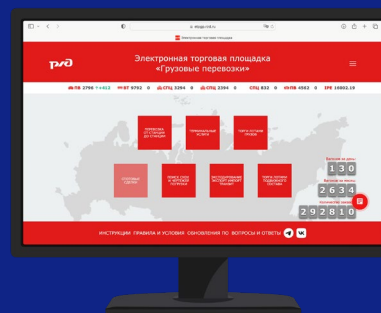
etp.rzd.ru

Электронная торговая площадка

РЖД

Электронная торговая площадка «Грузовые перевозки»

ПВ 2796 +412 ВТ 9792 0 СПЦ 3264 0 СПЦ 2394 0 СПЦ 832 0 ПВ 4562 0 ПЕ 16802.19

ПЕРЕВОЗКА ОТ СТАНЦИИ ДО СТАНЦИИ

ТЕРМИНАЛЬНЫЕ УСЛУГИ

ТАРИФ ОПЛАТЫ ГРУЗА

СОСТАВНЫЕ СДЕЛКИ

ПЛАН И СХЕМА К ЗАГРУЗКЕ ПОГРУЗКИ

МУЛЬТИМОДАЛЬНЫЕ ПЕРЕВОЗКИ ИМПОРТ ЭКСПОРТ ТРАНЗИТ

ТАРИФ ОПЛАТЫ ПОДВИЖНОГО СОСТАВА

Заявок за день

1 3 0

Заявок за месяц

2 6 3 4

Количество заявок

2 9 2 8 1 0

ИНСТРУКЦИИ ПРАВИЛА И УСЛОВИЯ ОБНОВЛЕНИЯ ПО ВОПРОСЫ И ОТВЕТЫ